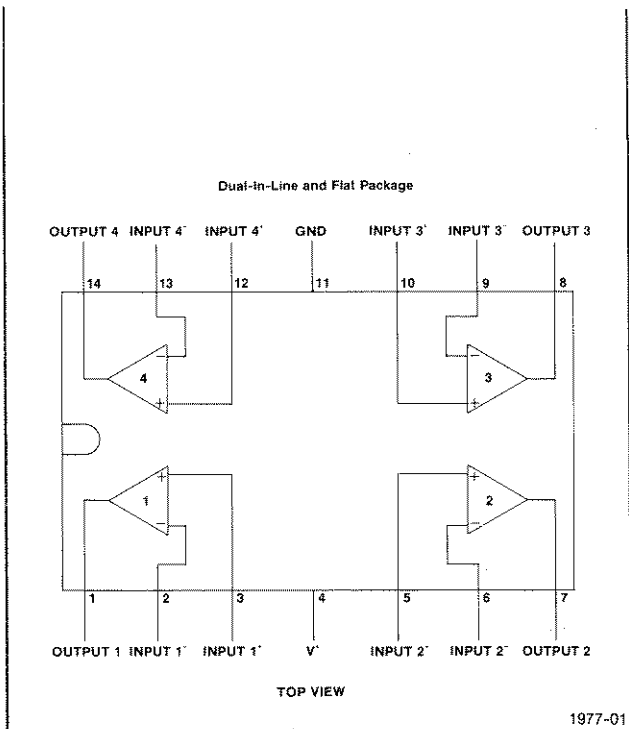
Dual-In-Line and Flat Package

OUTPUT 4 INPUT $4^-$ INPUT $4^+$ GND INPUT $3^+$ INPUT $3^-$ OUTPUT 3

14 13 12 11 10 9 8

4 3

1 2

1 2 3 4 5 6 7

OUTPUT 1 INPUT $1^-$ INPUT $1^+$ $V^+$ INPUT $2^+$ INPUT $2^-$ OUTPUT 2

TOP VIEW

1977-01